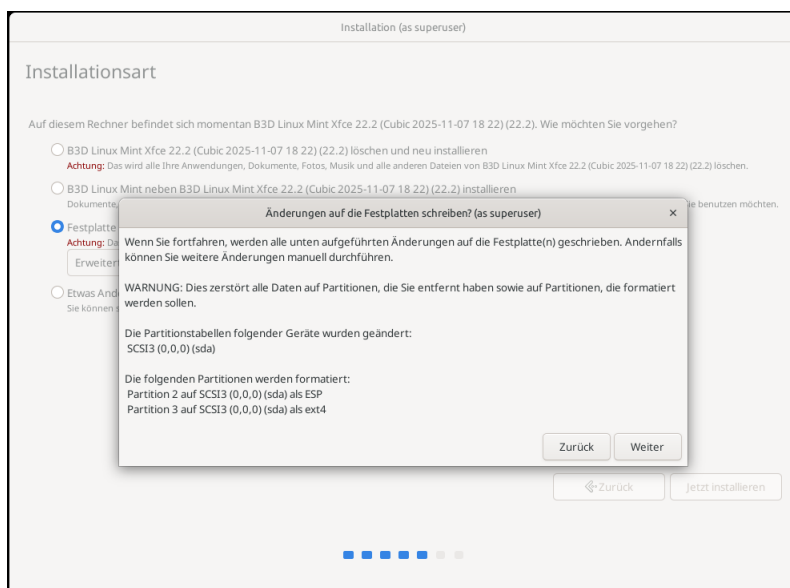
Installation (as superuser)

Installationsart

Auf diesem Rechner befindet sich momentan B3D Linux Mint Xfce 22.2 (Cubic 2025-11-07 18 22) (22.2). Wie möchten Sie vorgehen?

B3D Linux Mint Xfce 22.2 (Cubic 2025-11-07 18 22) (22.2) löschen und neu installieren
Achtung: Das wird alle Ihre Anwendungen, Dokumente, Fotos, Musik und alle anderen Dateien von B3D Linux Mint Xfce 22.2 (Cubic 2025-11-07 18 22) (22.2) löschen.

B3D Linux Mint neben B3D Linux Mint Xfce 22.2 (Cubic 2025-11-07 18 22) (22.2) installieren
Dokumente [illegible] ie benutzen möchten.

Festplatte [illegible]
Achtung: Da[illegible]
Erweiter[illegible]

Etwas And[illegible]
Sie können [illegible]

Änderungen auf die Festplatten schreiben? (as superuser)

Wenn Sie fortfahren, werden alle unten aufgeführten Änderungen auf die Festplatte(n) geschrieben. Andernfalls können Sie weitere Änderungen manuell durchführen.

WARNUNG: Dies zerstört alle Daten auf Partitionen, die Sie entfernt haben sowie auf Partitionen, die formatiert werden sollen.

Die Partitionstabellen folgender Geräte wurden geändert:
SCSI3 (0,0,0) (sda)

Die folgenden Partitionen werden formatiert:
Partition 2 auf SCSI3 (0,0,0) (sda) als ESP
Partition 3 auf SCSI3 (0,0,0) (sda) als ext4

Zurück Weiter

Zurück Jetzt installieren